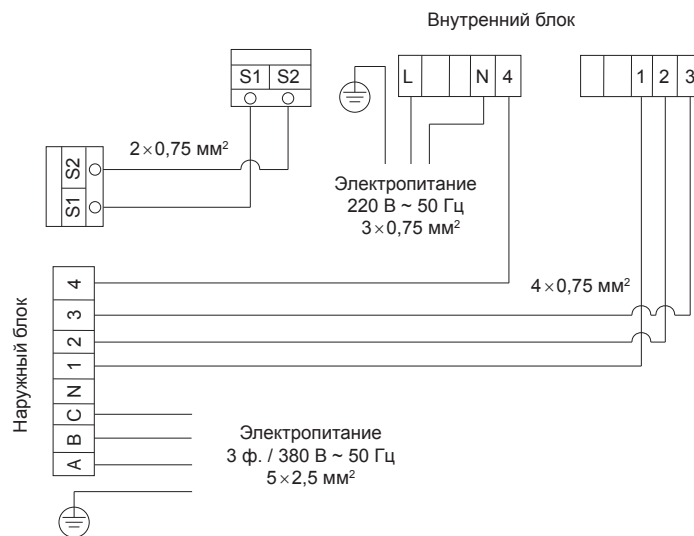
Внутренний блок

S1 S2

L N 4

1 2 3

S2 S1

$2\times0{,}75$ мм$^2$

Электропитание
220 В ~ 50 Гц
$3\times0{,}75$ мм$^2$

Наружный блок

4 3 2 1 N C B A

$4\times0{,}75$ мм$^2$

Электропитание
3 ф. / 380 В ~ 50 Гц
$5\times2{,}5$ мм$^2$